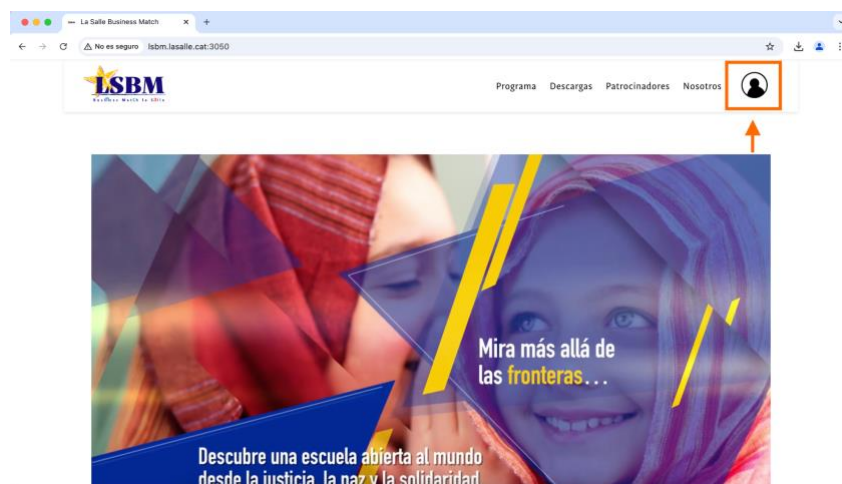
La Salle Business Match
No es seguro lsbm.lasalle.cat:3050

LSBM
Business Match in Africa

Programa Descargas Patrocinadores Nosotros

Mira más allá de las fronteras...

Descubre una escuela abierta al mundo desde la justicia, la paz y la solidaridad